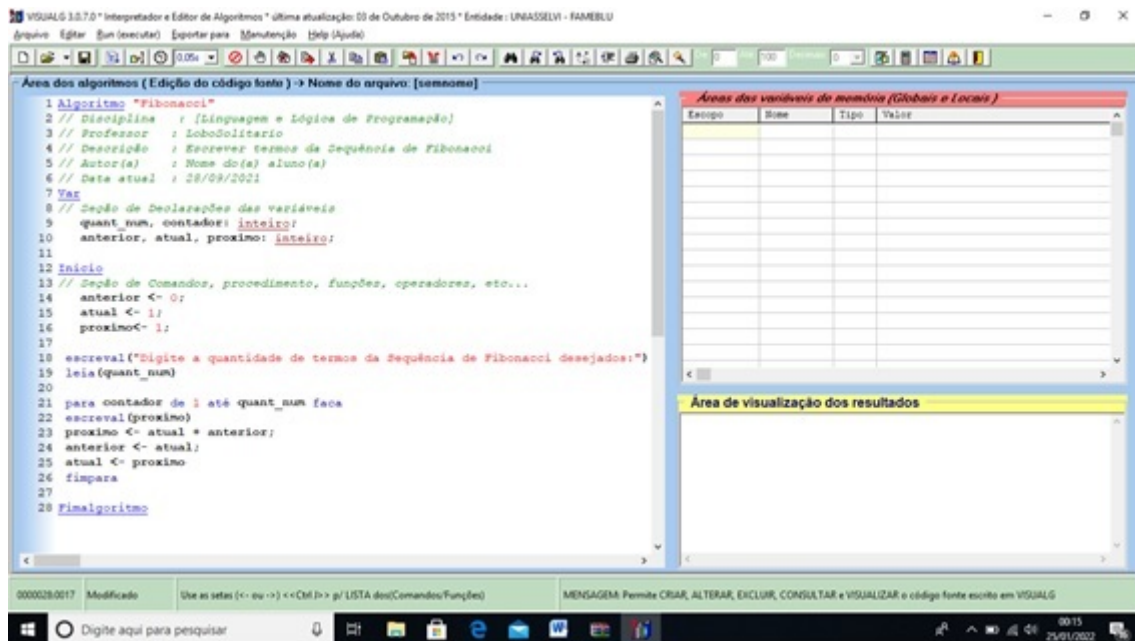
VISUALG 3.0.7.0 * Interpretador e Editor de Algoritmos * última atualização: 03 de Outubro de 2015 * Entidade : UNIASSELVI - FAMEBLU

Arquivo Editar Run (executar) Exportar para Manutenção Help (Ajuda)

Área dos algoritmos ( Edição do código fonte ) -> Nome do arquivo: [semnome]

1 Algoritmo "Fibonacci"
2 // Disciplina : [Linguagem e Lógica de Programação]
3 // Professor : LoboSolitario
4 // Descrição : Escrever termos da Sequência de Fibonacci
5 // Autor(a) : Nome do(a) aluno(a)
6 // Data atual : 28/09/2021
7 Var
8 // Seção de Declarações das variáveis
9 quant_num, contador: inteiro;
10 anterior, atual, proximo: inteiro;
11
12 Inicio
13 // Seção de Comandos, procedimento, funções, operadores, etc...
14 anterior <- 0;
15 atual <- 1;
16 proximo<- 1;
17
18 escreval("Digite a quantidade de termos da Sequência de Fibonacci desejados:")
19 leia(quant_num)
20
21 para contador de 1 até quant_num faca
22 escreval(proximo)
23 proximo <- atual + anterior;
24 anterior <- atual;
25 atual <- proximo
26 fimpara
27
28 Fimalgoritmo

Áreas das variáveis de memória (Globais e Locais)

| Escopo | Nome | Tipo | Valor |
|---|---|---|---|

Área de visualização dos resultados

00000028:0017 Modificado Use as setas (<- ou ->) <<Ctrl I>> p/ LISTA dos(Comandos/Funções) MENSAGEM: Permite CRIAR, ALTERAR, EXCLUIR, CONSULTAR e VISUALIZAR o código fonte escrito em VISUALG

Digite aqui para pesquisar 00:15 25/01/2022